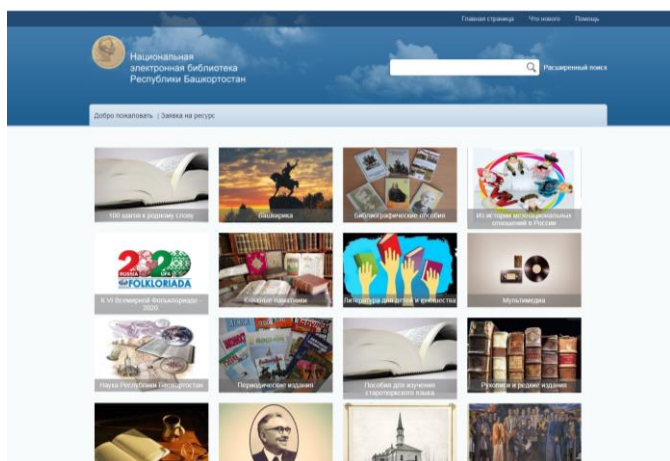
Главная страница Что нового Помощь

Национальная электронная библиотека Республики Башкортостан

Расширенный поиск

Добро пожаловать | Заявка на ресурс

100 шагов к родному слову

Башкирика

Библиографические пособия

Из истории межнациональных отношений в России

RUSSIA 2020 UFA FOLKLORIADA

К VI Всемирной Фольклориаде - 2020

Книжные памятники

Литература для детей и юношества

Мультимедиа

Наука Республики Башкортостан

Периодические издания

Пособия для изучения старотюркского языка

Рукописи и редкие издания